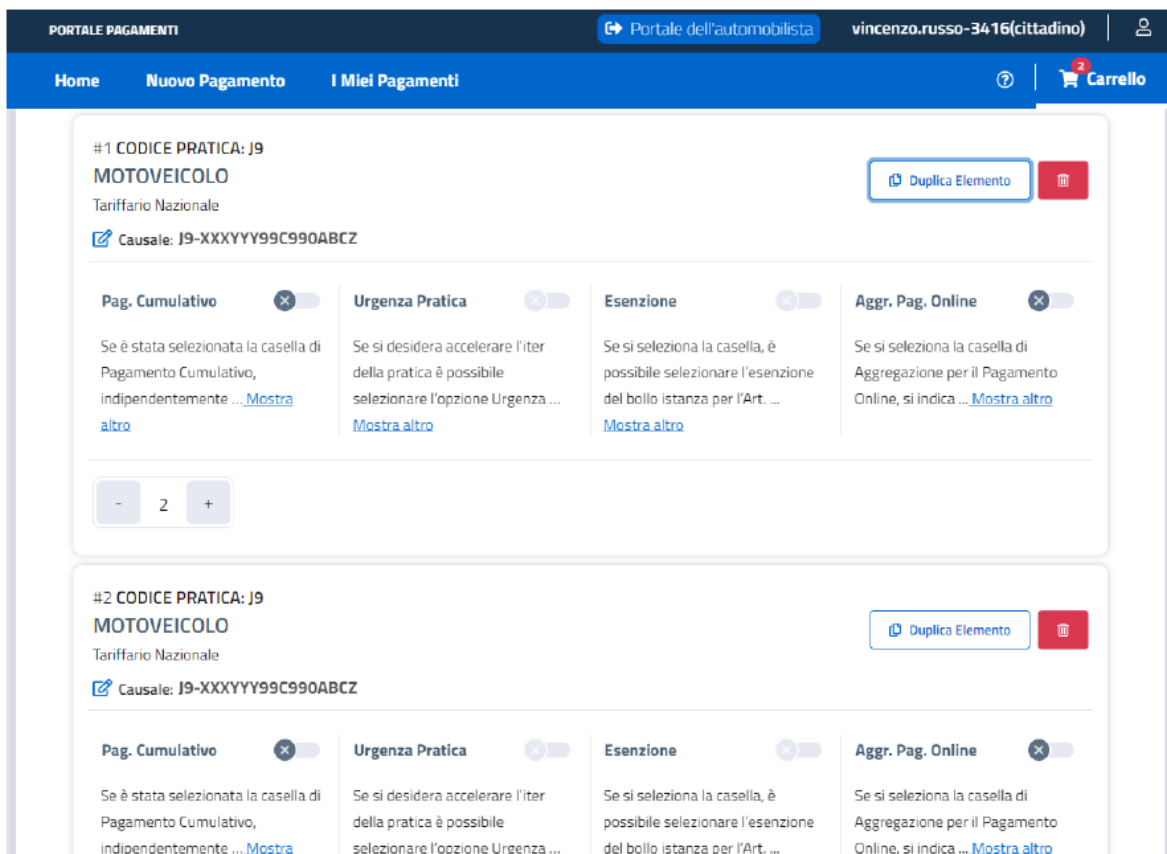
PORTALE PAGAMENTI

Portale dell'automobilista

vincenzo.russo-3416(cittadino)

Home Nuovo Pagamento I Miei Pagamenti

2 Carrello

#1 CODICE PRATICA: J9
MOTOVEICOLO
Tariffario Nazionale

Duplica Elemento

Causale: J9-XXXYYY99C990ABCZ

Pag. Cumulativo
Se è stata selezionata la casella di Pagamento Cumulativo, indipendentemente ... Mostra altro

Urgenza Pratica
Se si desidera accelerare l'iter della pratica è possibile selezionare l'opzione Urgenza ... Mostra altro

Esenzione
Se si seleziona la casella, è possibile selezionare l'esenzione del bollo istanza per l'Art. ... Mostra altro

Aggr. Pag. Online
Se si seleziona la casella di Aggregazione per il Pagamento Online, si indica ... Mostra altro

- 2 +

#2 CODICE PRATICA: J9
MOTOVEICOLO
Tariffario Nazionale

Duplica Elemento

Causale: J9-XXXYYY99C990ABCZ

Pag. Cumulativo
Se è stata selezionata la casella di Pagamento Cumulativo, indipendentemente ... Mostra

Urgenza Pratica
Se si desidera accelerare l'iter della pratica è possibile selezionare l'opzione Urgenza ...

Esenzione
Se si seleziona la casella, è possibile selezionare l'esenzione del bollo istanza per l'Art. ...

Aggr. Pag. Online
Se si seleziona la casella di Aggregazione per il Pagamento Online, si indica ... Mostra altro